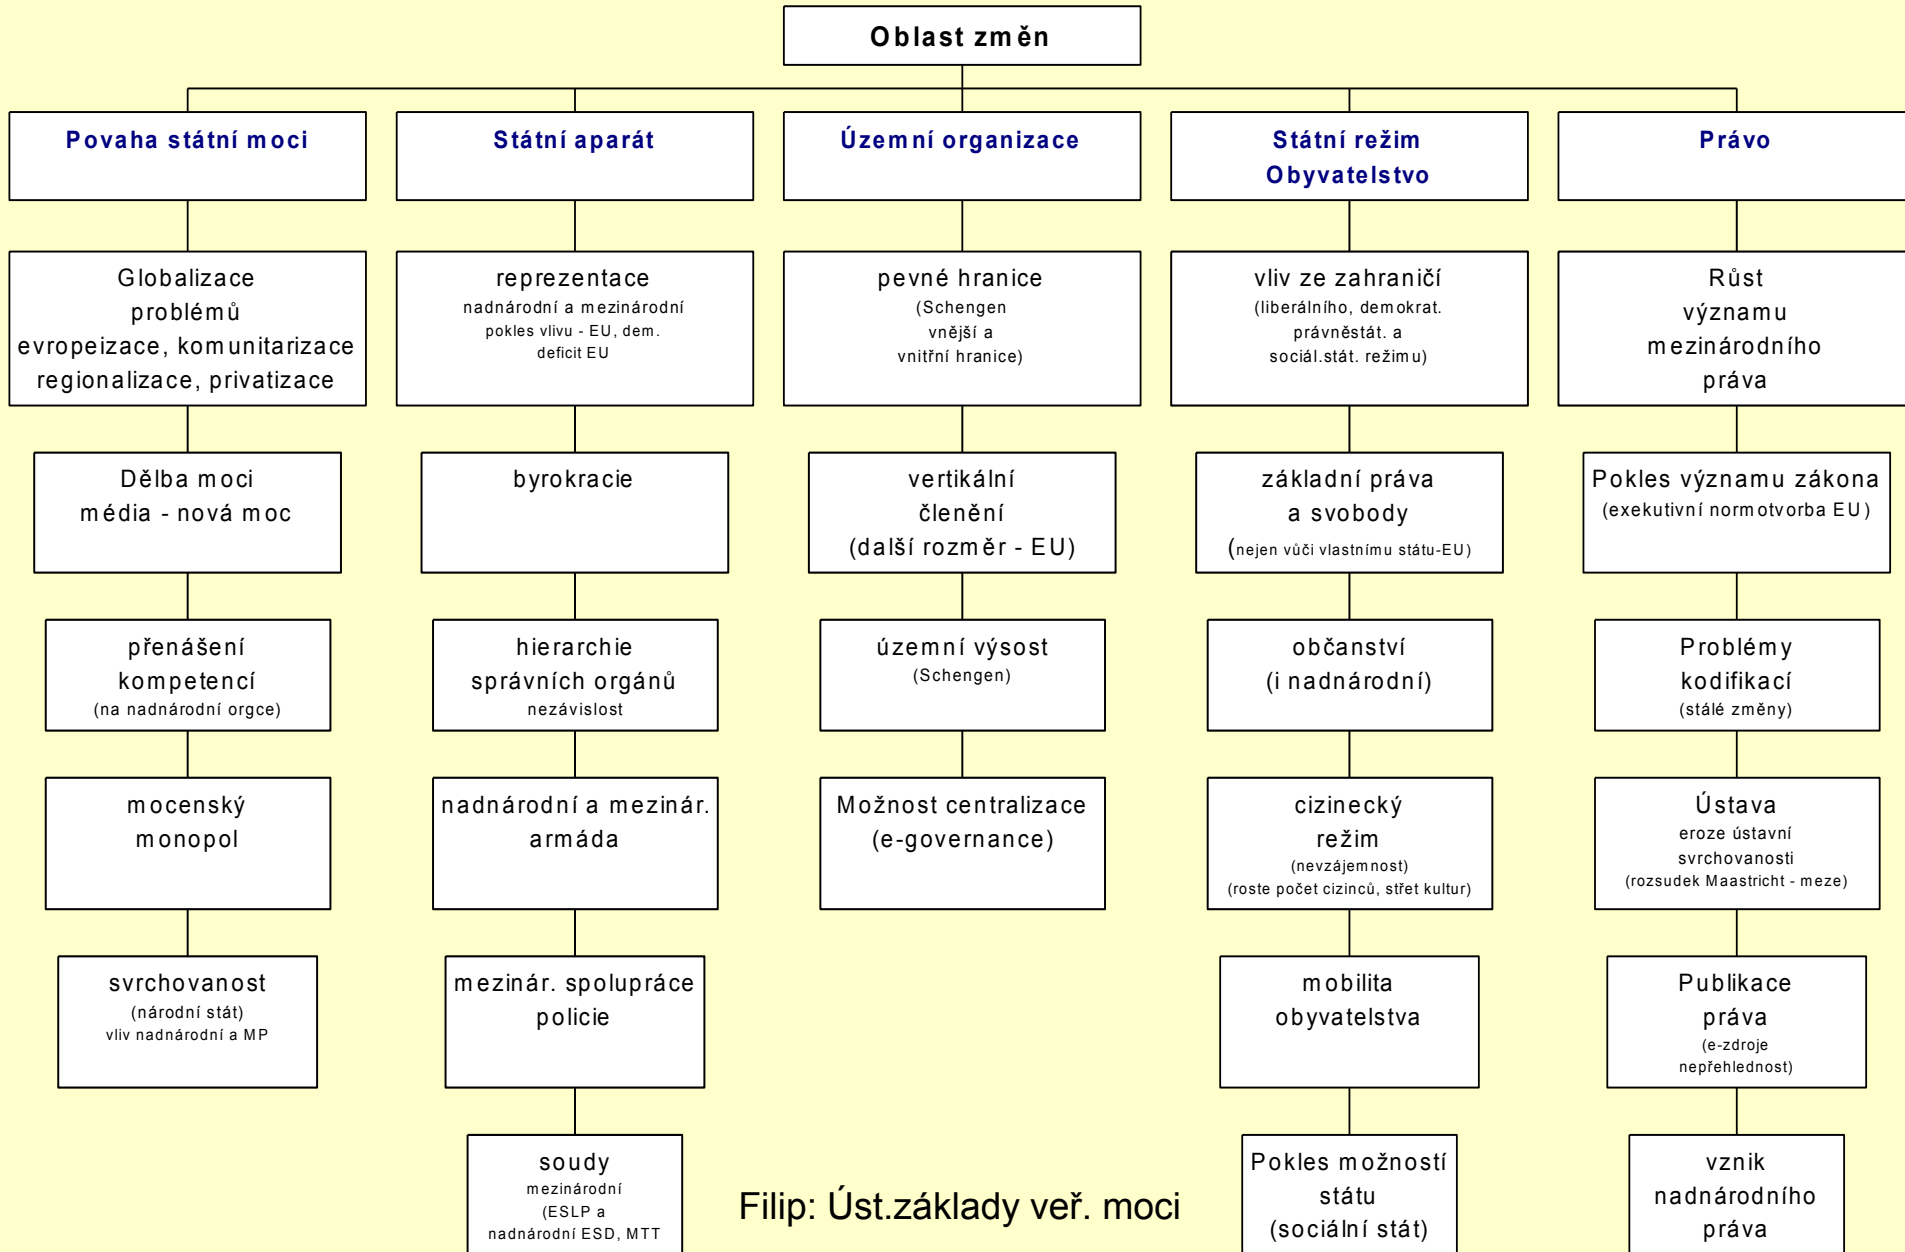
Oblast změn

Povaha státní moci

Globalizace problémů evropeizace, komunitarizace regionalizace, privatizace

Dělba moci média - nová moc

přenášení kompetencí (na nadnárodní orgce)

mocenský monopol

svrchovanost (národní stát) vliv nadnárodní a MP

Státní aparát

reprezentace nadnárodní a mezinárodní pokles vlivu - EU, dem. deficit EU

byrokracie

hierarchie správních orgánů nezávislost

nadnárodní a mezinár. armáda

mezinár. spolupráce policie

soudy mezinárodní (ESLP a nadnárodní ESD, MTT

Územní organizace

pevné hranice (Schengen vnější a vnitřní hranice)

vertikální členění (další rozměr - EU)

územní výsost (Schengen)

Možnost centralizace (e-governance)

Státní režim Obyvatelstvo

vliv ze zahraničí (liberálního, demokrat. právněstát. a sociál.stát. režimu)

základní práva a svobody (nejen vůči vlastnímu státu-EU)

občanství (i nadnárodní)

cizinecký režim (nevzájemnost) (roste počet cizinců, střet kultur)

mobilita obyvatelstva

Pokles možností státu (sociální stát)

Právo

Růst významu mezinárodního práva

Pokles významu zákona (exekutivní normotvorba EU)

Problémy kodifikací (stálé změny)

Ústava eroze ústavní svrchovanosti (rozsudek Maastricht - meze)

Publikace práva (e-zdroje nepřehlednost)

vznik nadnárodního práva

Filip: Úst.základy veř. moci